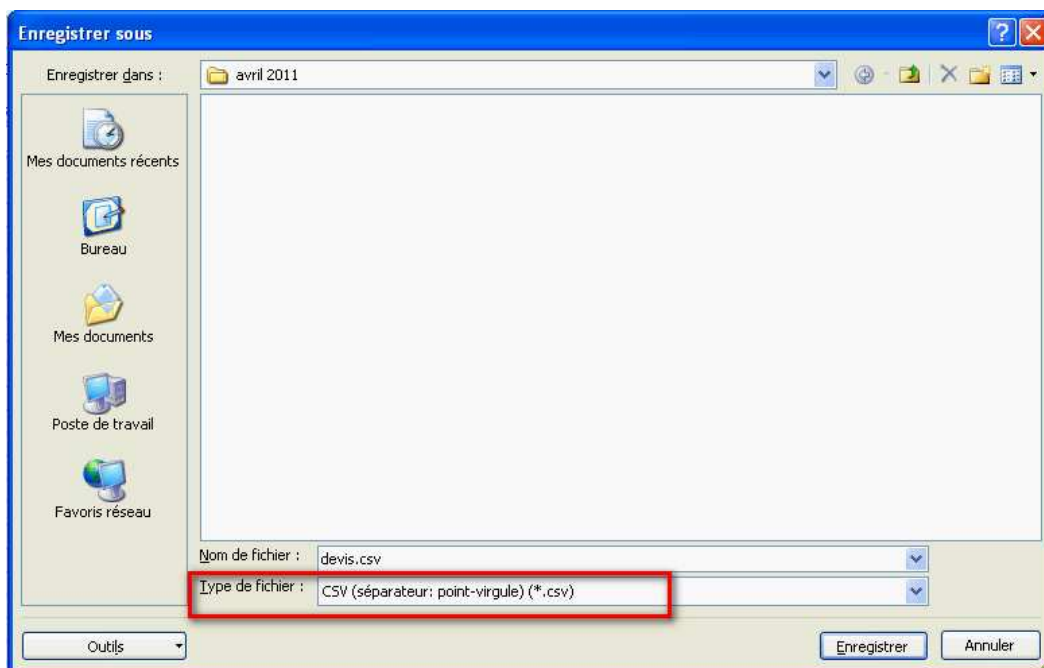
Enregistrer sous

Enregistrer dans : avril 2011

Mes documents récents

Bureau

Mes documents

Poste de travail

Favoris réseau

Nom de fichier : devis.csv

Type de fichier : CSV (séparateur: point-virgule) (*.csv)

Outils

Enregistrer

Annuler